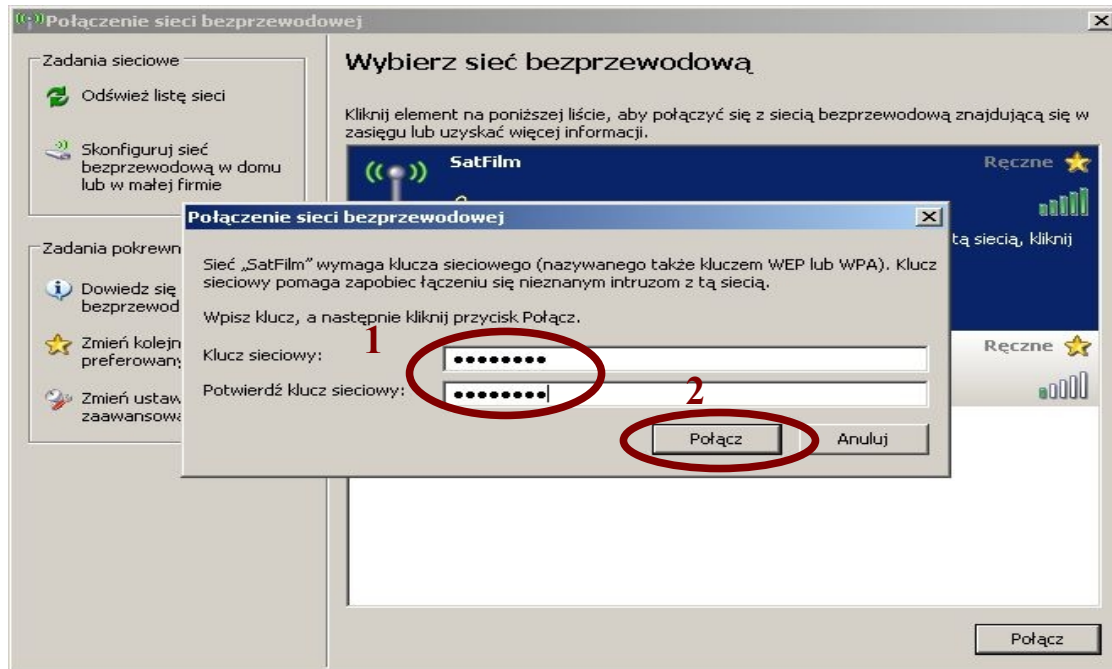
Połączenie sieci bezprzewodowej

Zadania sieciowe

Odśwież listę sieci

Skonfiguruj sieć bezprzewodową w domu lub w małej firmie

Zadania pokrewn

Dowiedz się bezprzewod

Zmień kolejn preferowany

Zmień ustaw zaawansowa

Wybierz sieć bezprzewodową

Kliknij element na poniższej liście, aby połączyć się z siecią bezprzewodową znajdującą się w zasięgu lub uzyskać więcej informacji.

SatFilm

Ręczne

tą siecią, kliknij

Ręczne

Połączenie sieci bezprzewodowej

Sieć „SatFilm" wymaga klucza sieciowego (nazywanego także kluczem WEP lub WPA). Klucz sieciowy pomaga zapobiec łączeniu się nieznanym intruzom z tą siecią.

Wpisz klucz, a następnie kliknij przycisk Połącz.

1

Klucz sieciowy: ••••••••

Potwierdź klucz sieciowy: ••••••••

2

Połącz

Anuluj

Połącz